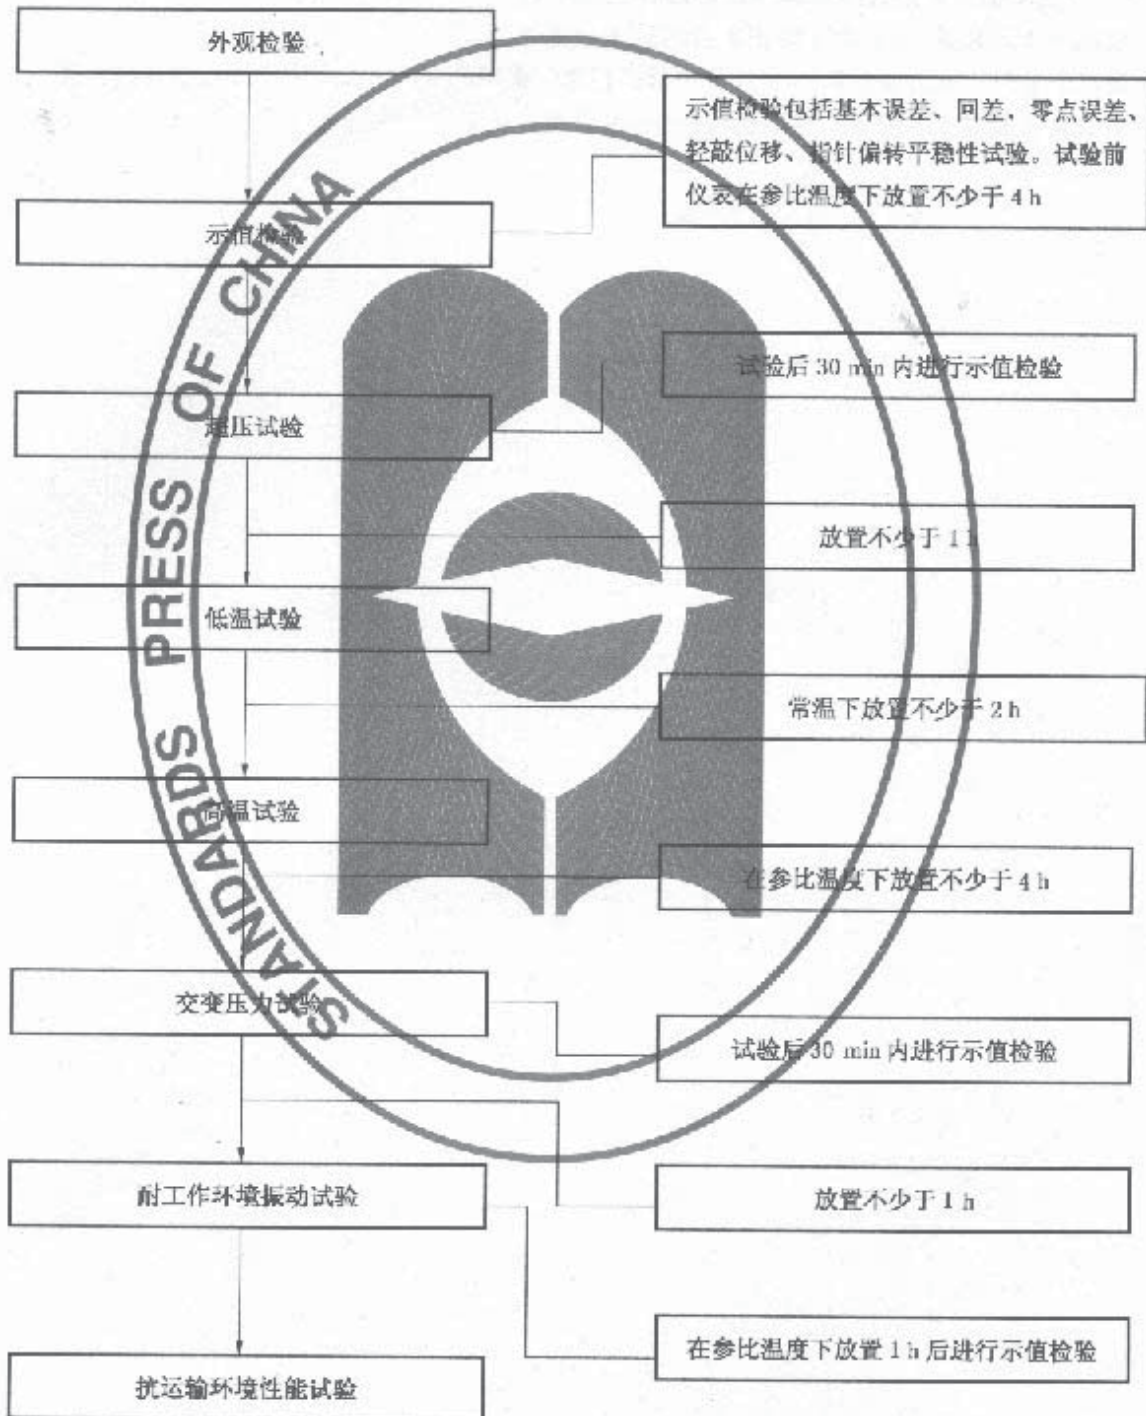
外观检验

示值检验包括基本误差、回差、零点误差、轻敲位移、指针偏转平稳性试验。试验前仪表在参比温度下放置不少于 4 h

示值检验

试验后 30 min 内进行示值检验

超压试验

放置不少于 1 h

低温试验

常温下放置不少于 2 h

高温试验

在参比温度下放置不少于 4 h

交变压力试验

试验后 30 min 内进行示值检验

耐工作环境振动试验

放置不少于 1 h

在参比温度下放置 1 h 后进行示值检验

抗运输环境性能试验

STANDARDS PRESS OF CHINA